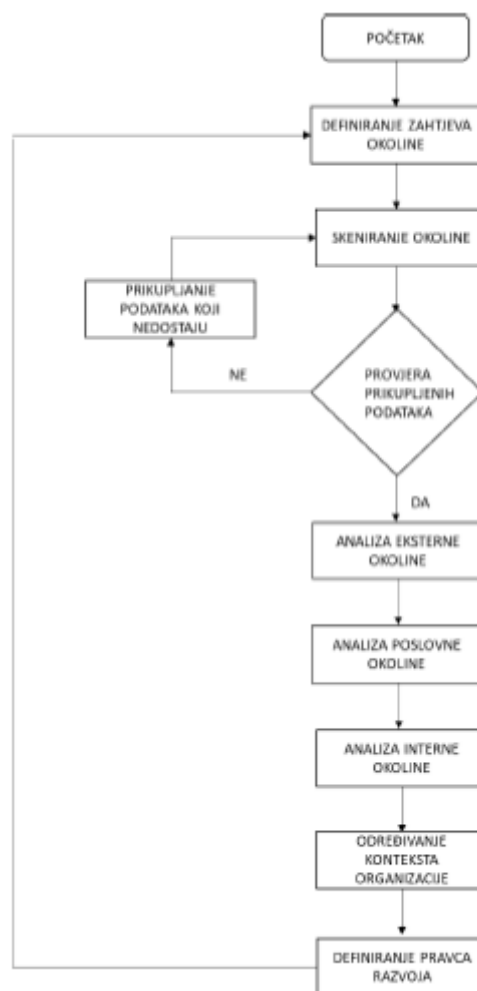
POČETAK

DEFINIRANJE ZAHTJEVA OKOLINE

SKENIRANJE OKOLINE

PRIKUPLJANJE PODATAKA KOJI NEDOSTAJU

NE

PROVJERA PRIKUPLJENIH PODATAKA

DA

ANALIZA EKSTERNE OKOLINE

ANALIZA POSLOVNE OKOLINE

ANALIZA INTERNE OKOLINE

ODREĐIVANJE KONTEKSTA ORGANIZACIJE

DEFINIRANJE PRAVCA RAZVOJA